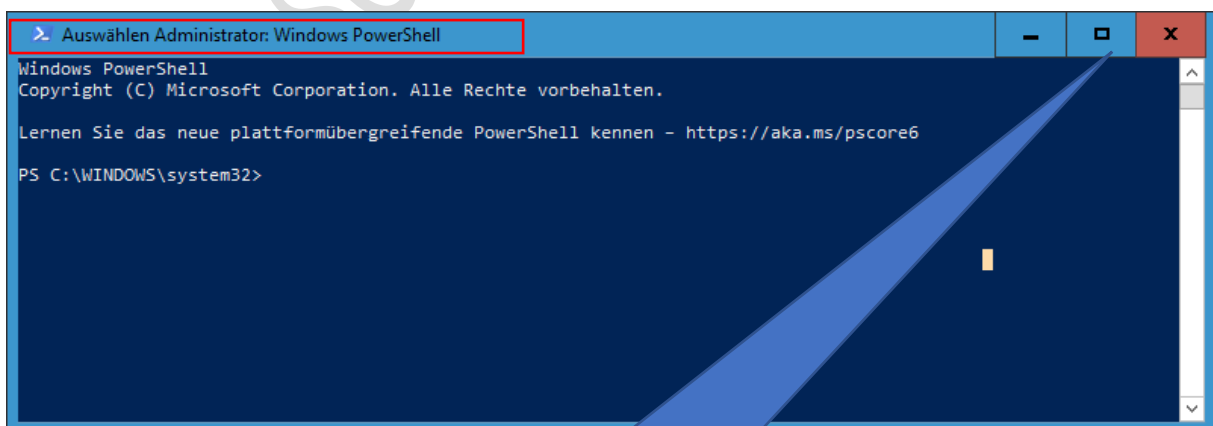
Auswählen Administrator: Windows PowerShell

Windows PowerShell
Copyright (C) Microsoft Corporation. Alle Rechte vorbehalten.

Lernen Sie das neue plattformübergreifende PowerShell kennen - https://aka.ms/pscore6

PS C:\WINDOWS\system32>